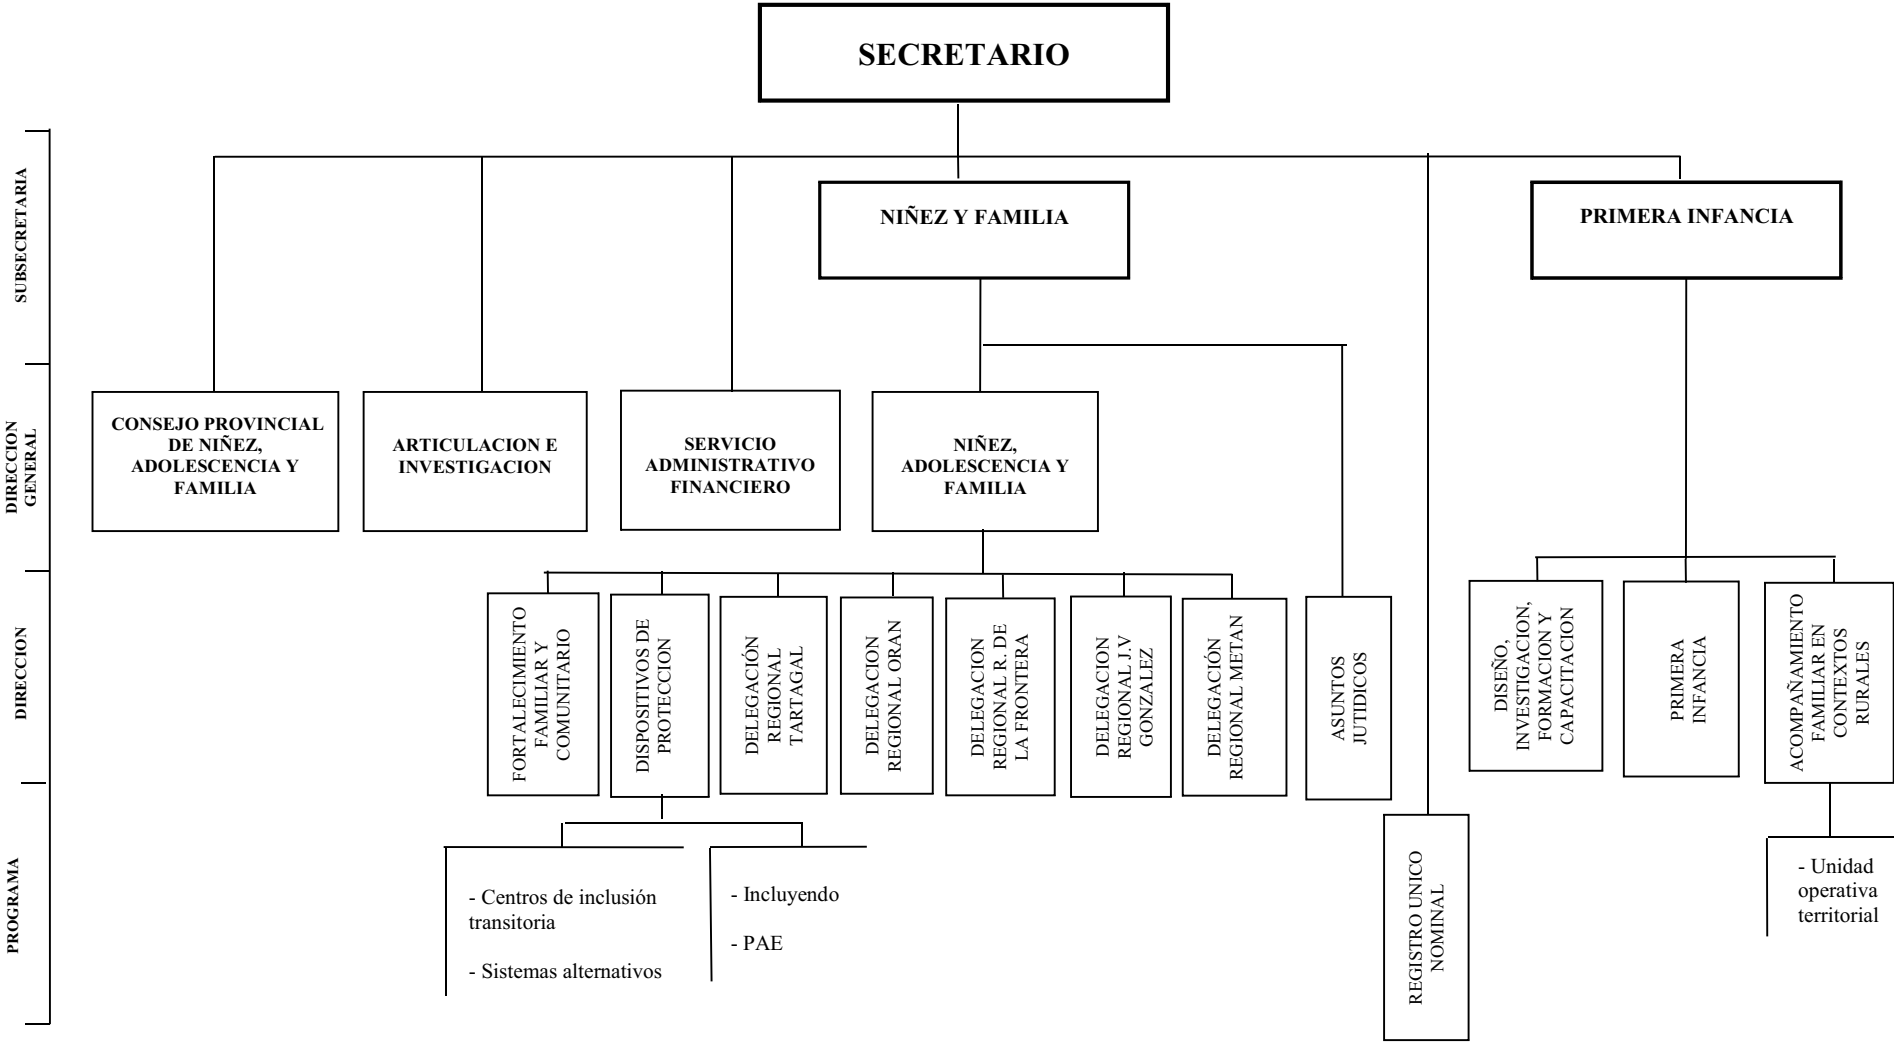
SECRETARIO

SUBSECRETARIA

NIÑEZ Y FAMILIA

PRIMERA INFANCIA

DIRECCION GENERAL

CONSEJO PROVINCIAL DE NIÑEZ, ADOLESCENCIA Y FAMILIA

ARTICULACION E INVESTIGACION

SERVICIO ADMINISTRATIVO FINANCIERO

NIÑEZ, ADOLESCENCIA Y FAMILIA

DIRECCION

FORTALECIMIENTO FAMILIAR Y COMUNITARIO

DISPOSITIVOS DE PROTECCION

DELEGACIÓN REGIONAL TARTAGAL

DELEGACION REGIONAL ORAN

DELEGACION REGIONAL R. DE LA FRONTERA

DELEGACION REGIONAL J.V GONZALEZ

DELEGACIÓN REGIONAL METAN

ASUNTOS JUTIDICOS

DISEÑO, INVESTIGACION, FORMACION Y CAPACITACION

PRIMERA INFANCIA

ACOMPAÑAMIENTO FAMILIAR EN CONTEXTOS RURALES

PROGRAMA

- Centros de inclusión transitoria

- Sistemas alternativos

- Incluyendo

- PAE

REGISTRO UNICO NOMINAL

- Unidad operativa territorial